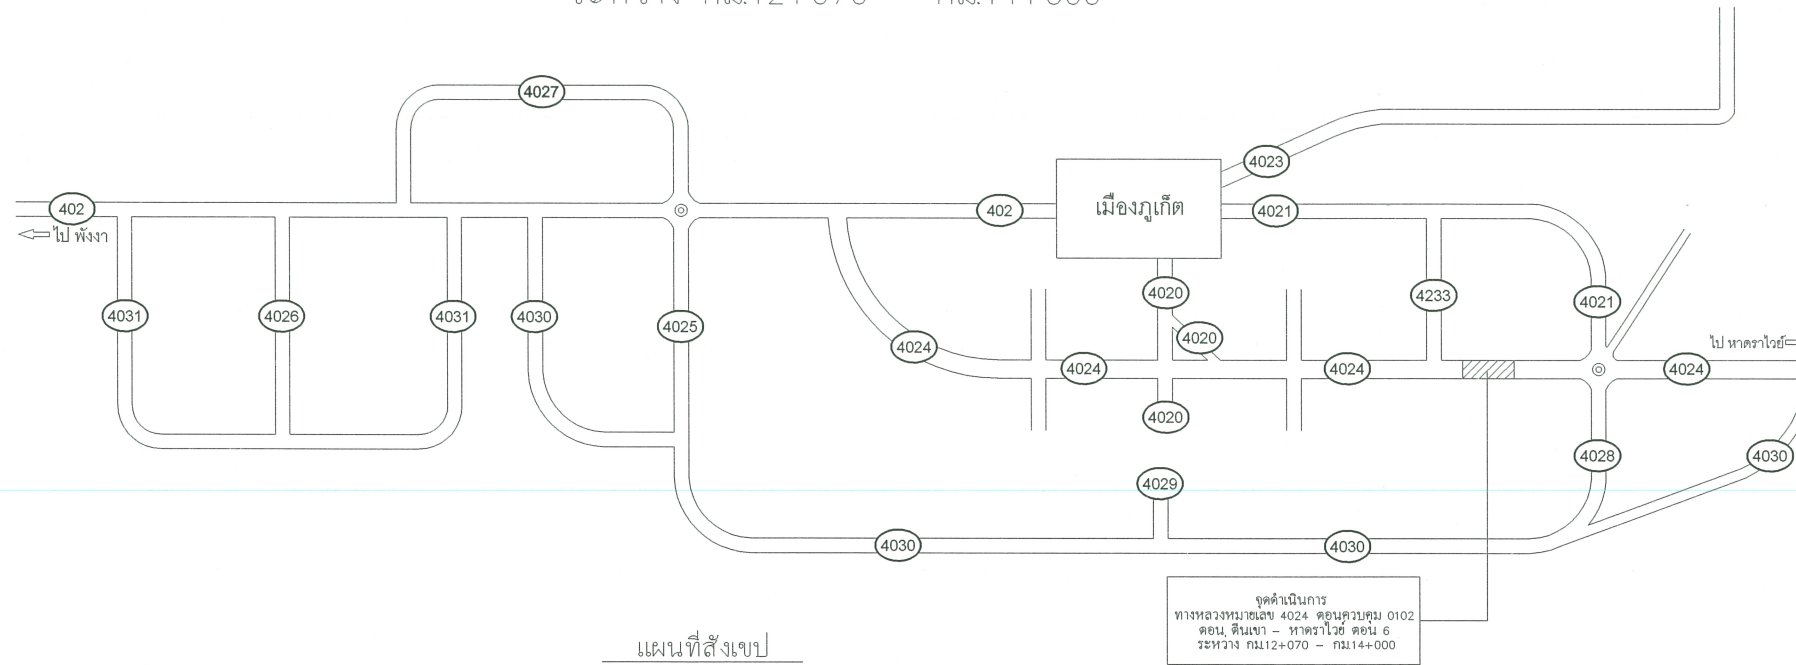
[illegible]

4027

402

ไป พังงา

402

เมืองภูเก็ต

4023

4021

4031

4026

4031

4030

4025

4020

4020

4233

4021

4024

4024

4024

ไป หาดราไวย์

4024

4020

4028

4030

4029

4030

4030

จุดดำเนินการ
ทางหลวงหมายเลข 4024 ตอนควบคุม 0102
ตอน, ดินเขา – หาดราไวย์ ตอน 6
ระหว่าง กม12+070 – กม14+000

แผนที่สังเขป